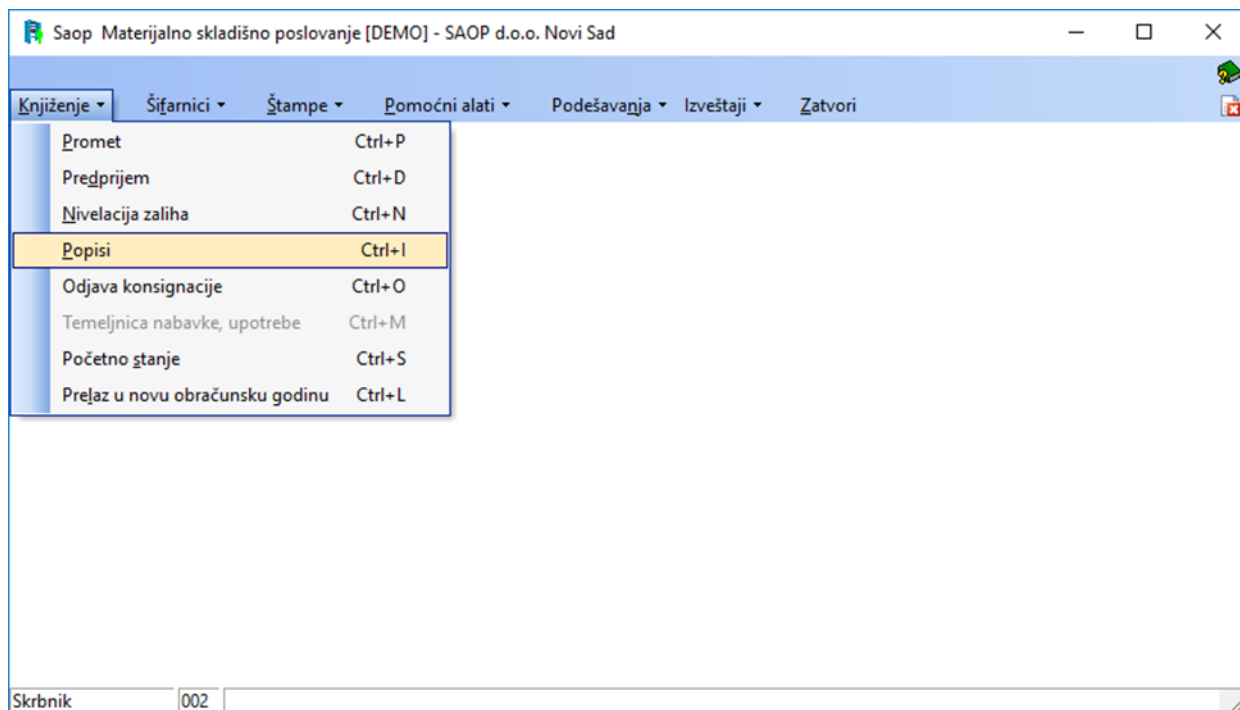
Saop Materijalno skladišno poslovanje [DEMO] - SAOP d.o.o. Novi Sad

Knjiženje ▾ Šifarnici ▾ Štampe ▾ Pomoćni alati ▾ Podešavanja ▾ Izveštaji ▾ Zatvori

Promet Ctrl+P
Predprijem Ctrl+D
Nivelacija zaliha Ctrl+N
Popisi Ctrl+I
Odjava konsignacije Ctrl+O
Temeljnica nabavke, upotrebe Ctrl+M
Početno stanje Ctrl+S
Prelaz u novu obračunsku godinu Ctrl+L

Skrbnik 002